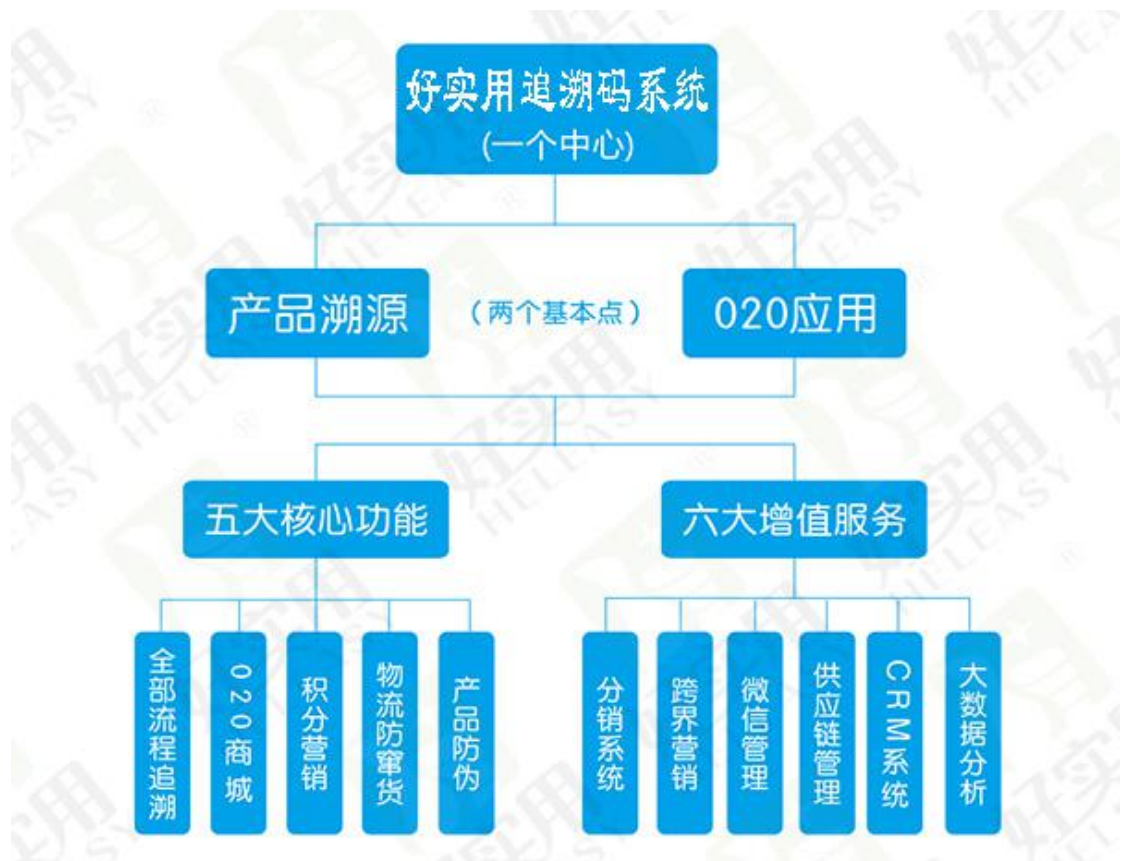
好实用追溯码系统
(一个中心)

产品溯源
(两个基本点)
020应用

五大核心功能
六大增值服务

全部流程追溯
020商城
积分营销
物流防窜货
产品防伪

分销系统
跨界营销
微信管理
供应链管理
CRM系统
大数据分析

好实用 HELEASY ®